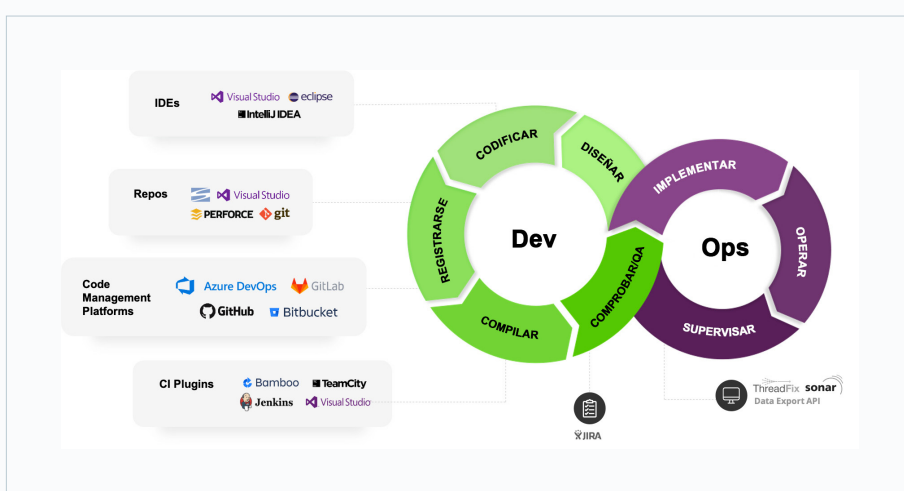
IDEs
Visual Studio
eclipse
IntelliJ IDEA

Repos
Visual Studio
PERFORCE
git

Code Management Platforms
Azure DevOps
GitLab
GitHub
Bitbucket

CI Plugins
Bamboo
TeamCity
Jenkins
Visual Studio

CODIFICAR
DISEÑAR
REGISTRARSE
Dev
COMPILAR
COMPROBAR/QA
IMPLEMENTAR
Ops
OPERAR
SUPERVISAR

JIRA
ThreadFix
sonar
Data Export API